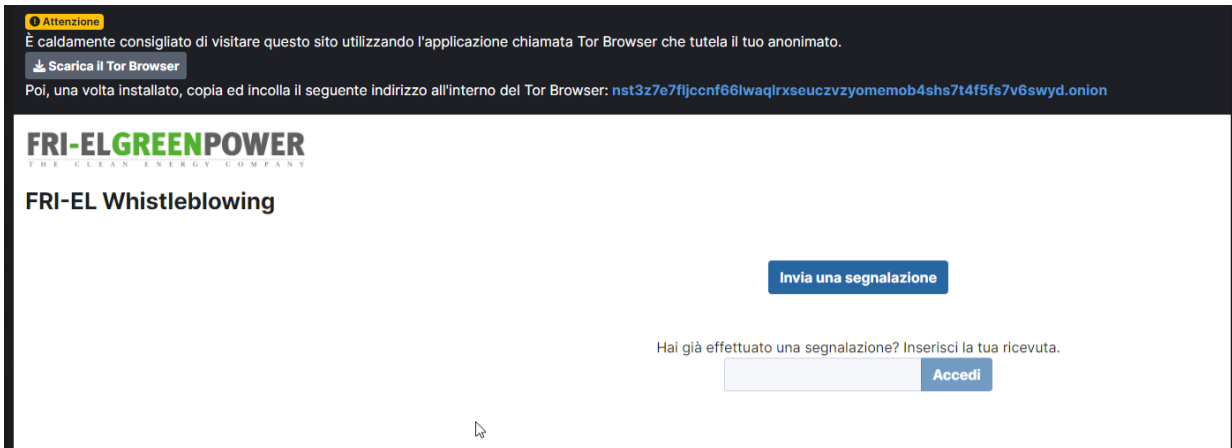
Attenzione
È caldamente consigliato di visitare questo sito utilizzando l'applicazione chiamata Tor Browser che tutela il tuo anonimato.
Scarica il Tor Browser
Poi, una volta installato, copia ed incolla il seguente indirizzo all'interno del Tor Browser: nst3z7e7fljccnf66lwaqlrxseuczvzyomemob4shs7t4f5fs7v6swyd.onion

FRI-ELGREENPOWER
THE CLEAN ENERGY COMPANY

FRI-EL Whistleblowing

Invia una segnalazione

Hai già effettuato una segnalazione? Inserisci la tua ricevuta.
Accedi